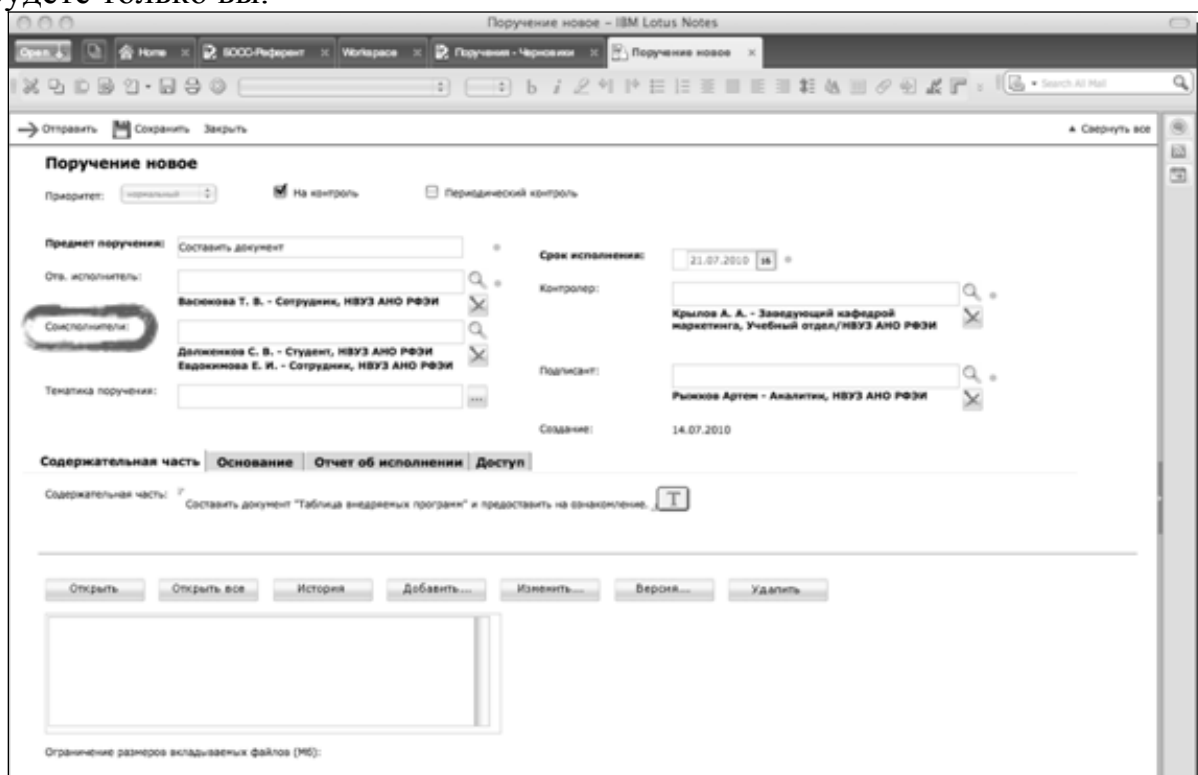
будете только вы.

Поручение новое – IBM Lotus Notes

Open | Home | БОСС-Референт | Workspace | Поручения - Черновики | Поручение новое

Search All Mail

Отправить | Сохранить | Закрыть

▲ Свернуть все

Поручение новое

Приоритет: нормальный | На контроль | Периодический контроль

Предмет поручения: Составить документ

Срок исполнения: 21.07.2010 | 16

Отв. исполнитель:

Васюкова Т. В. - Сотрудник, НВУЗ АНО РФЭИ

Контролер:

Крылов А. А. - Заведующий кафедрой маркетинга, Учебный отдел/НВУЗ АНО РФЭИ

Соисполнители:

Долженков С. В. - Студент, НВУЗ АНО РФЭИ
Евдокимова Е. И. - Сотрудник, НВУЗ АНО РФЭИ

Подписант:

Рыжков Артем - Аналитик, НВУЗ АНО РФЭИ

Тематика поручения:

Создание: 14.07.2010

Содержательная часть | Основание | Отчет об исполнении | Доступ

Содержательная часть: Составить документ "Таблица внедряемых программ" и предоставить на ознакомление. T

Открыть | Открыть все | История | Добавить... | Изменить... | Версия... | Удалить

Ограничение размеров вкладываемых файлов (Мб):